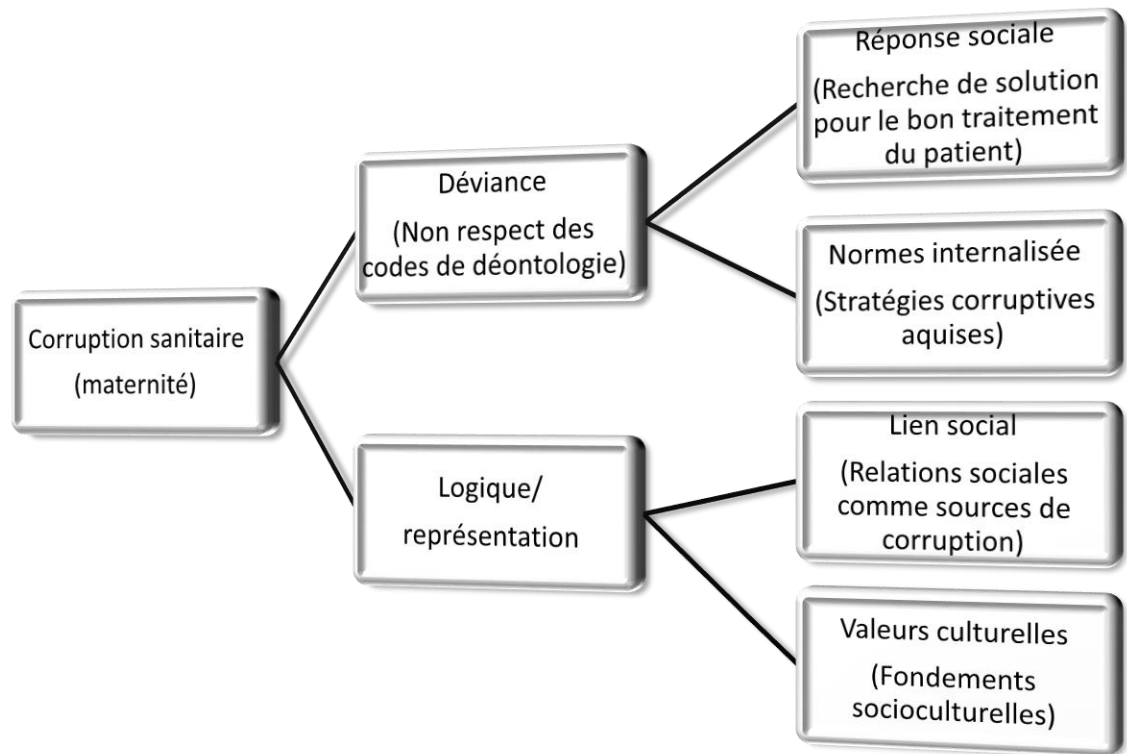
Corruption sanitaire (maternité)

Déviance

(Non respect des codes de déontologie)

Logique/ représentation

Réponse sociale

(Recherche de solution pour le bon traitement du patient)

Normes internalisée

(Stratégies corruptives aquises)

Lien social

(Relations sociales comme sources de corruption)

Valeurs culturelles

(Fondements socioculturelles)